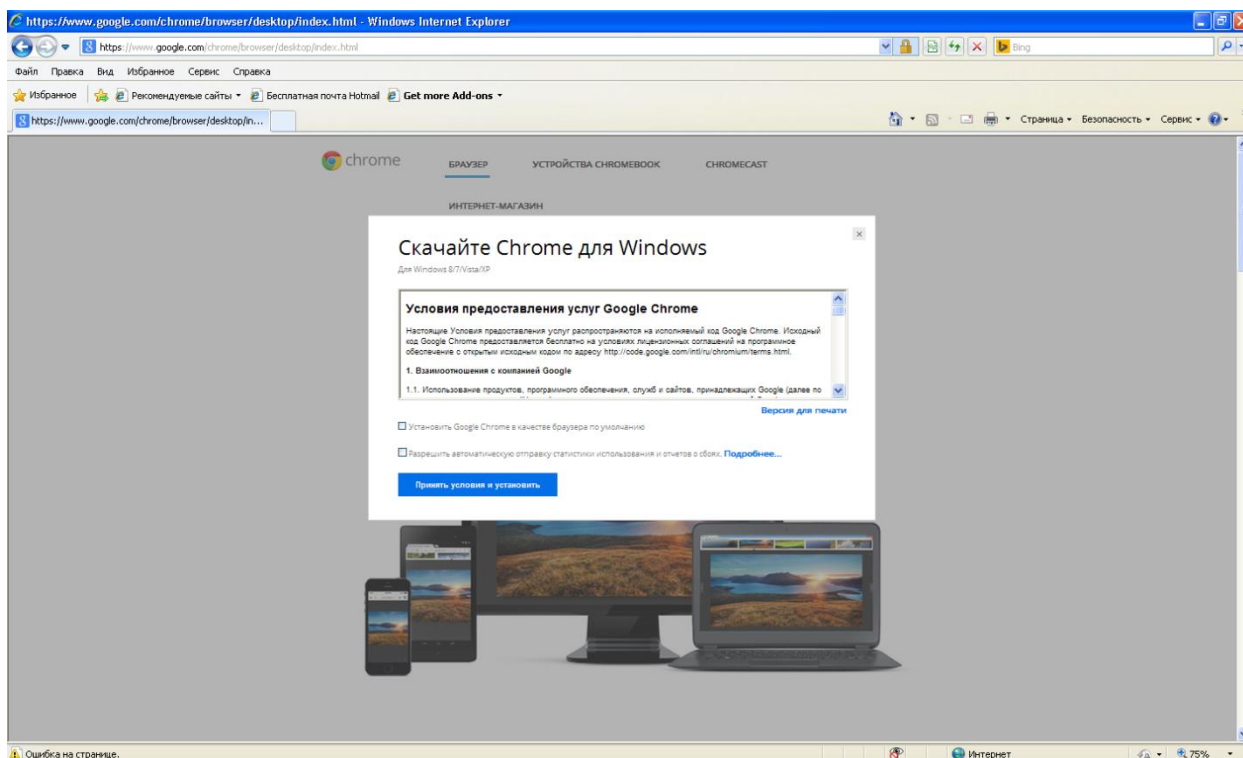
https://www.google.com/chrome/browser/desktop/index.html - Windows Internet Explorer

https://www.google.com/chrome/browser/desktop/index.html

Bing

Файл Правка Вид Избранное Сервис Справка

Избранное Рекомендуемые сайты Бесплатная почта Hotmail Get more Add-ons

https://www.google.com/chrome/browser/desktop/in...

Страница Безопасность Сервис

chrome БРАУЗЕР УСТРОЙСТВА CHROMEBOOK CHROMECAST

ИНТЕРНЕТ-МАГАЗИН

Скачайте Chrome для Windows

Для Windows 8/7/Vista/XP

Условия предоставления услуг Google Chrome

Настоящие Условия предоставления услуг распространяются на исполняемый код Google Chrome. Исходный код Google Chrome предоставляется бесплатно на условиях лицензионных соглашений на программное обеспечение с открытым исходным кодом по адресу http://code.google.com/intl/ru/chromium/terms.html.

1. Взаимоотношения с компанией Google

1.1. Использование продуктов, программного обеспечения, служб и сайтов, принадлежащих Google (далее по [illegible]

Версия для печати

Установить Google Chrome в качестве браузера по умолчанию

Разрешить автоматическую отправку статистики использования и отчетов о сбоях. Подробнее...

Принять условия и установить

Ошибка на странице.

Интернет

75%